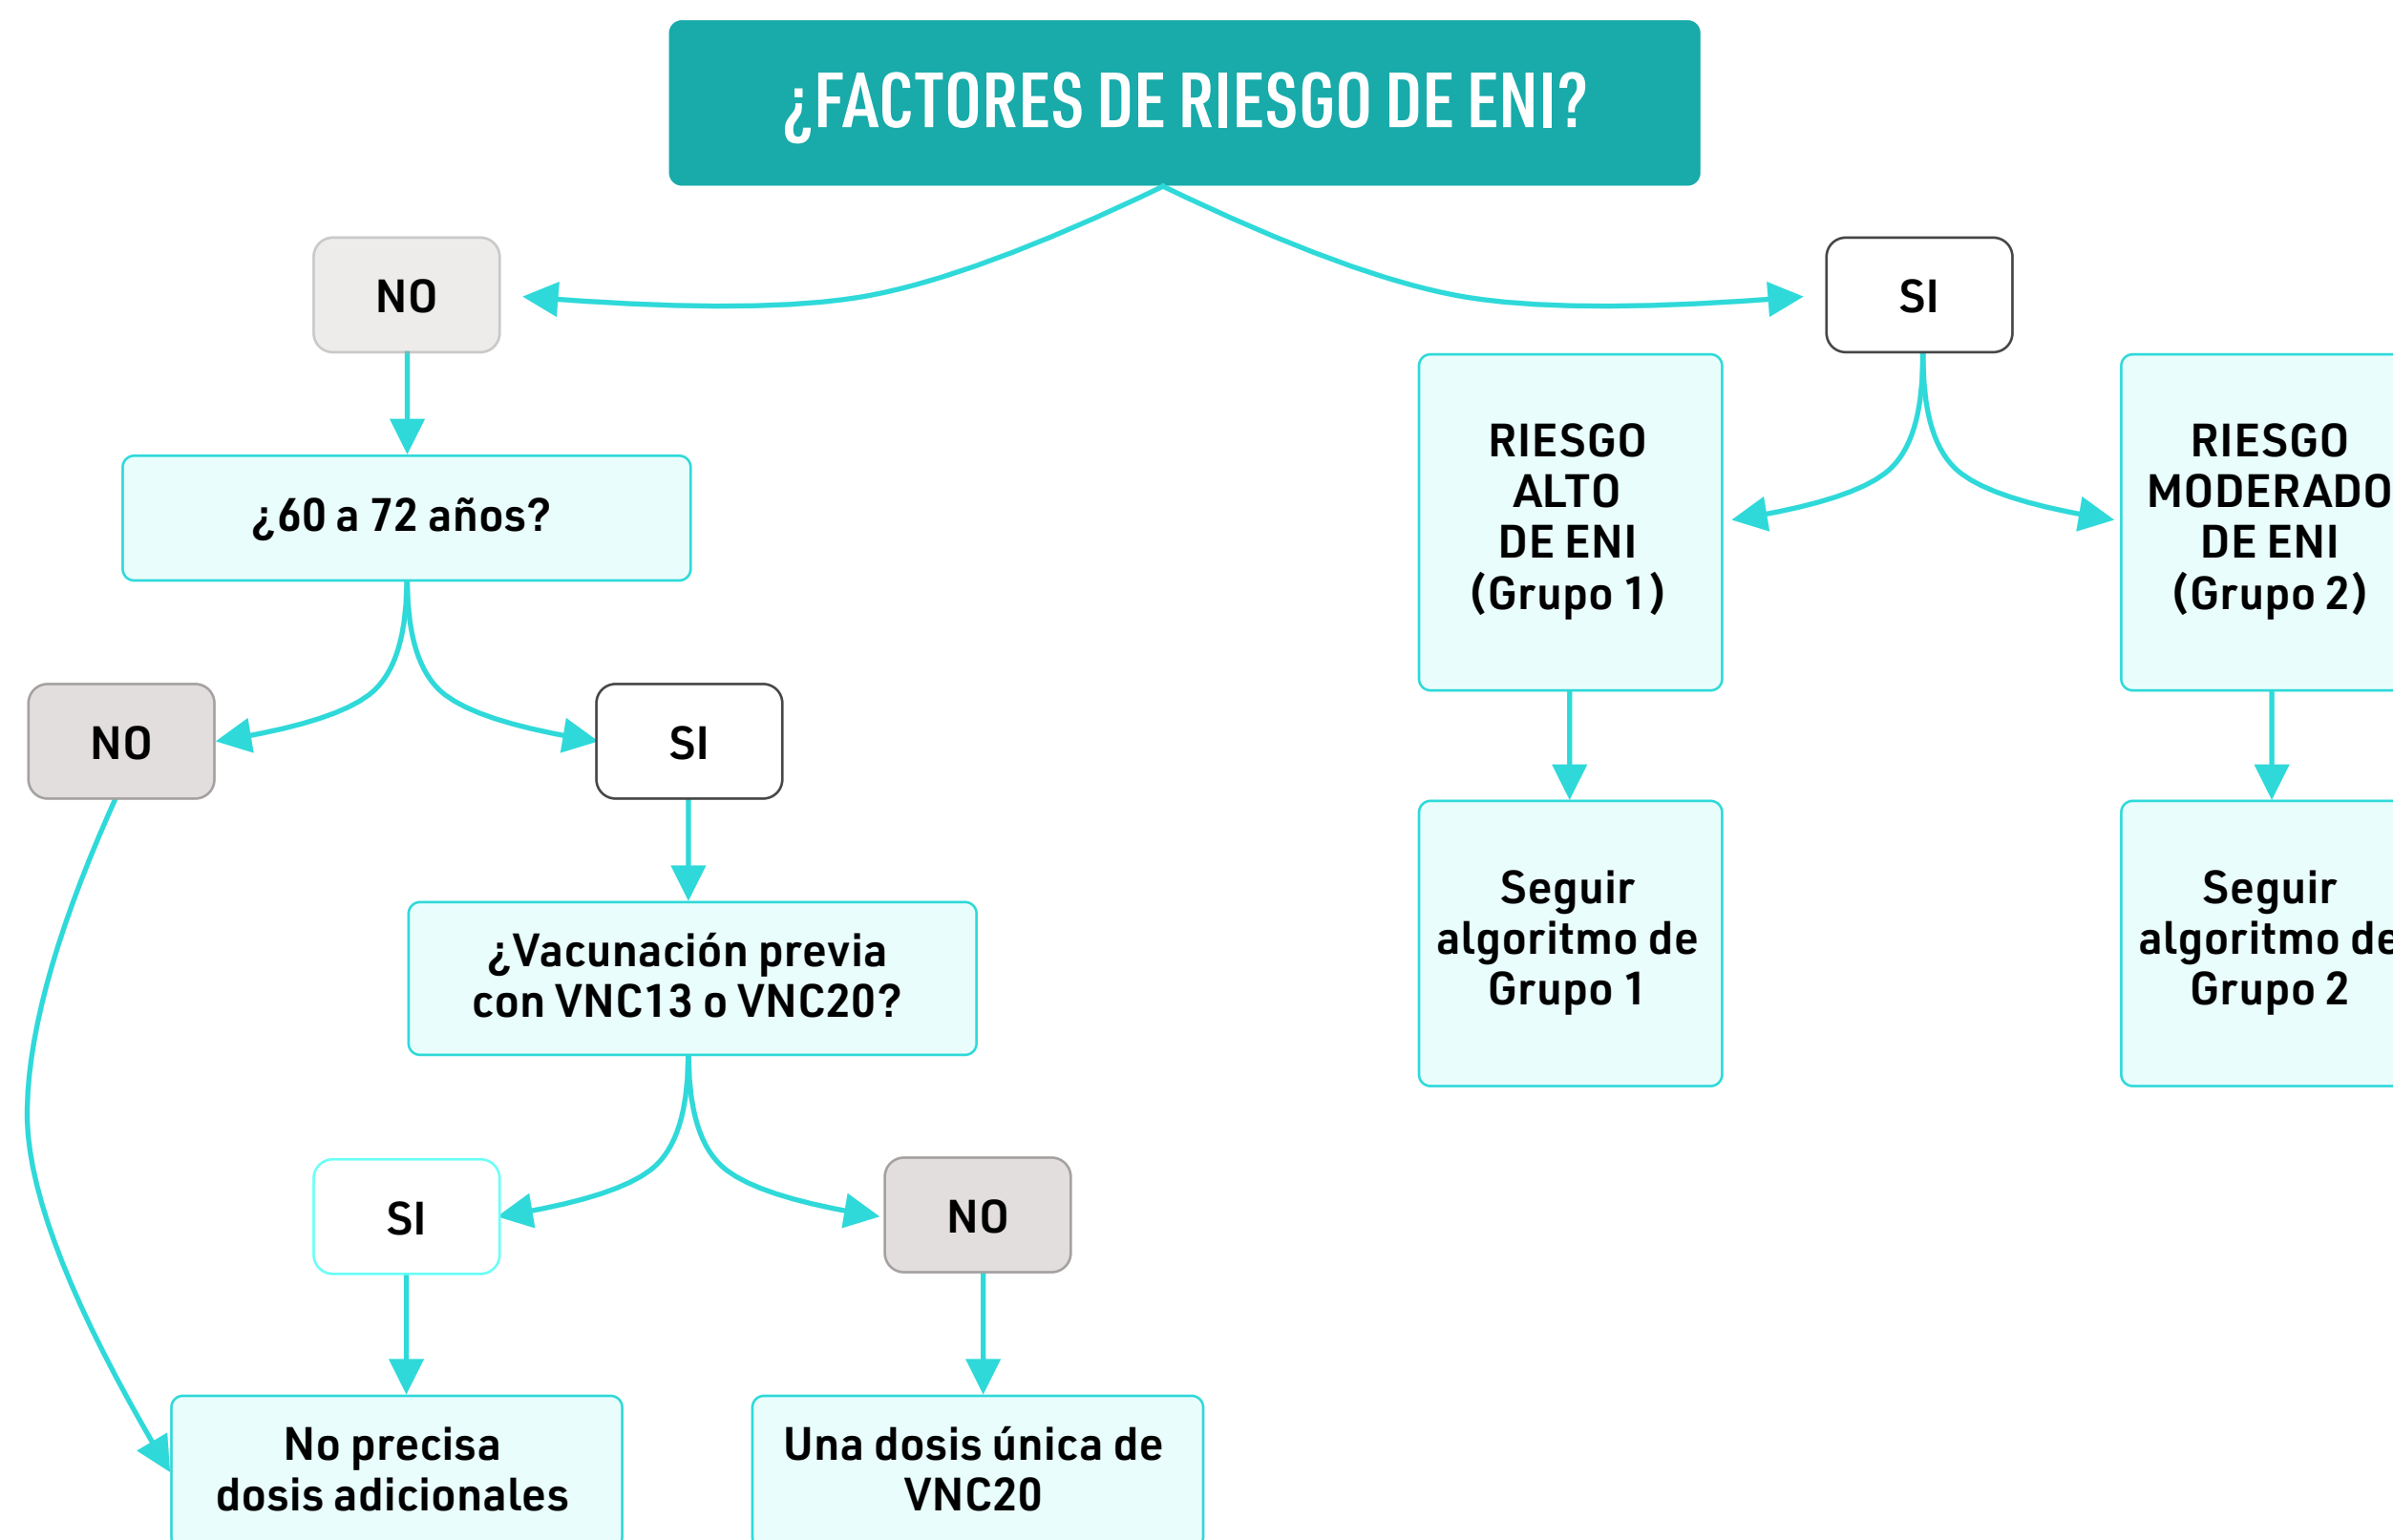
¿FACTORES DE RIESGO DE ENI?

NO

SI

¿60 a 72 años?

NO

SI

¿Vacunación previa con VNC13 o VNC20?

SI

NO

No precisa dosis adicionales

Una dosis única de VNC20

RIESGO ALTO DE ENI (Grupo 1)

Seguir algoritmo de Grupo 1

RIESGO MODERADO DE ENI (Grupo 2)

Seguir algoritmo de Grupo 2